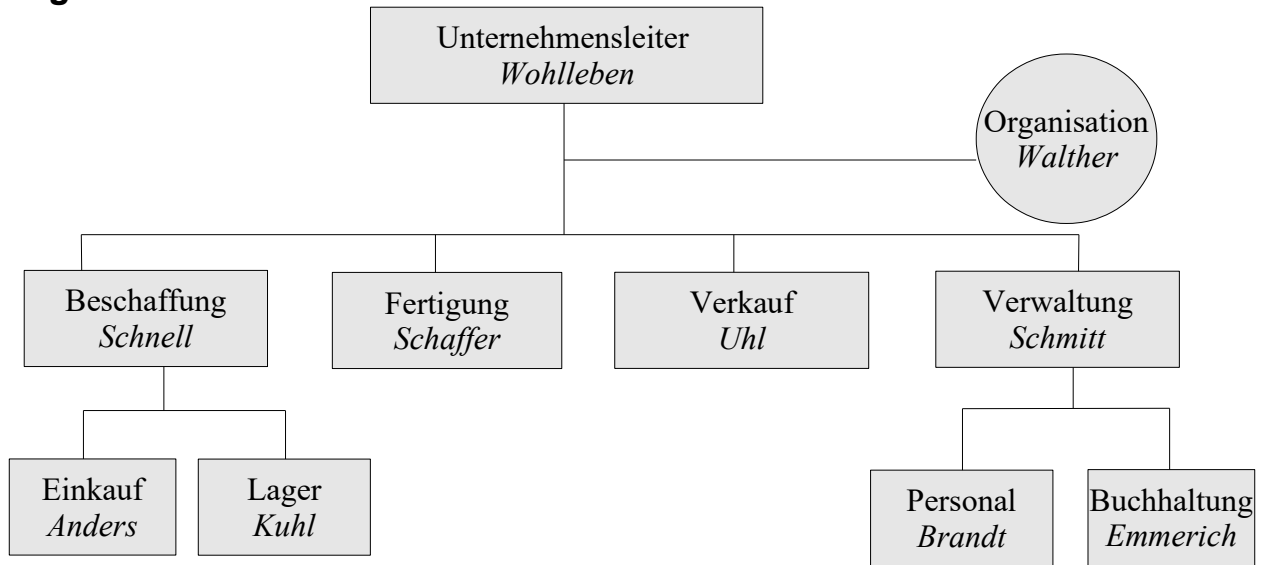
Unternehmensleiter
*Wohlleben*

Organisation
*Walther*

Beschaffung
*Schnell*

Fertigung
*Schaffer*

Verkauf
*Uhl*

Verwaltung
*Schmitt*

Einkauf
*Anders*

Lager
*Kuhl*

Personal
*Brandt*

Buchhaltung
*Emmerich*